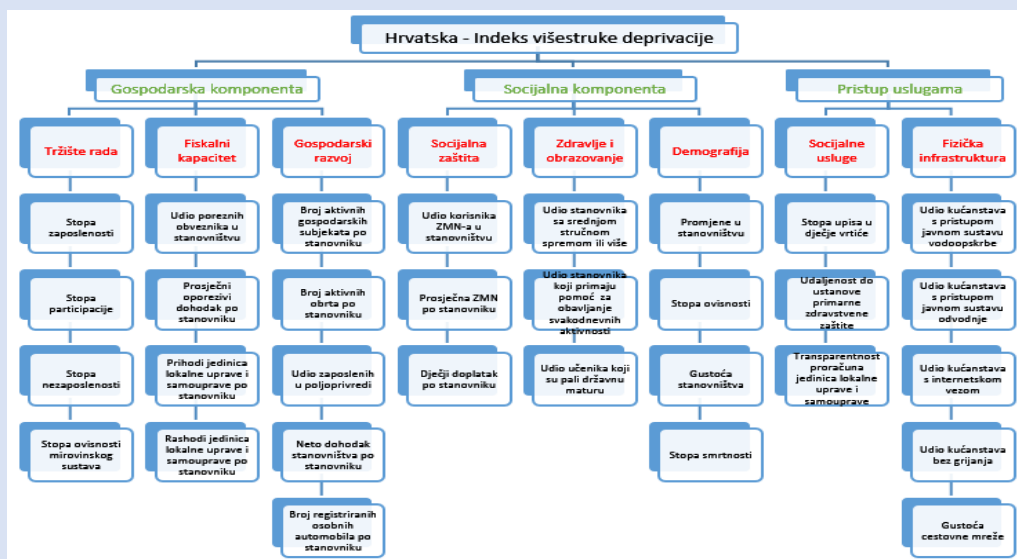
Hrvatska - Indeks višestruke deprivacije

Gospodarska komponenta

Socijalna komponenta

Pristup uslugama

Tržište rada

Stopa zaposlenosti

Stopa participacije

Stopa nezaposlenosti

Stopa ovisnosti mirovinskog sustava

Fiskalni kapacitet

Udio poreznih obveznika u stanovništvu

Prosječni oporezivi dohodak po stanovniku

Prihodi jedinica lokalne uprave i samouprave po stanovniku

Rashodi jedinica lokalne uprave i samouprave po stanovniku

Gospodarski razvoj

Broj aktivnih gospodarskih subjekata po stanovniku

Broj aktivnih obrta po stanovniku

Udio zaposlenih u poljoprivredi

Neto dohodak stanovništva po stanovniku

Broj registriranih osobnih automobila po stanovniku

Socijalna zaštita

Udio korisnika ZMN-a u stanovništvu

Prosječna ZMN po stanovniku

Dječji doplatak po stanovniku

Zdravlje i obrazovanje

Udio stanovnika s srednjom stručnom spremom ili više

Udio stanovnika koji primaju pomoć za obavljanje svakodnevnih aktivnosti

Udio učenika koji su pali državnu maturu

Demografija

Promjene u stanovništvu

Stopa ovisnosti

Gustoća stanovništva

Stopa smrtnosti

Socijalne usluge

Stopa upisa u dječje vrtiće

Udaljenost do ustanove primarne zdravstvene zaštite

Transparentnost proračuna jedinica lokalne uprave i samouprave

Fizička infrastruktura

Udio kućanstava s pristupom javnom sustavu vodoopskrbe

Udio kućanstava s pristupom javnom sustavu odvodnje

Udio kućanstava s internetskom vezom

Udio kućanstava bez grijanja

Gustoća cestovne mreže